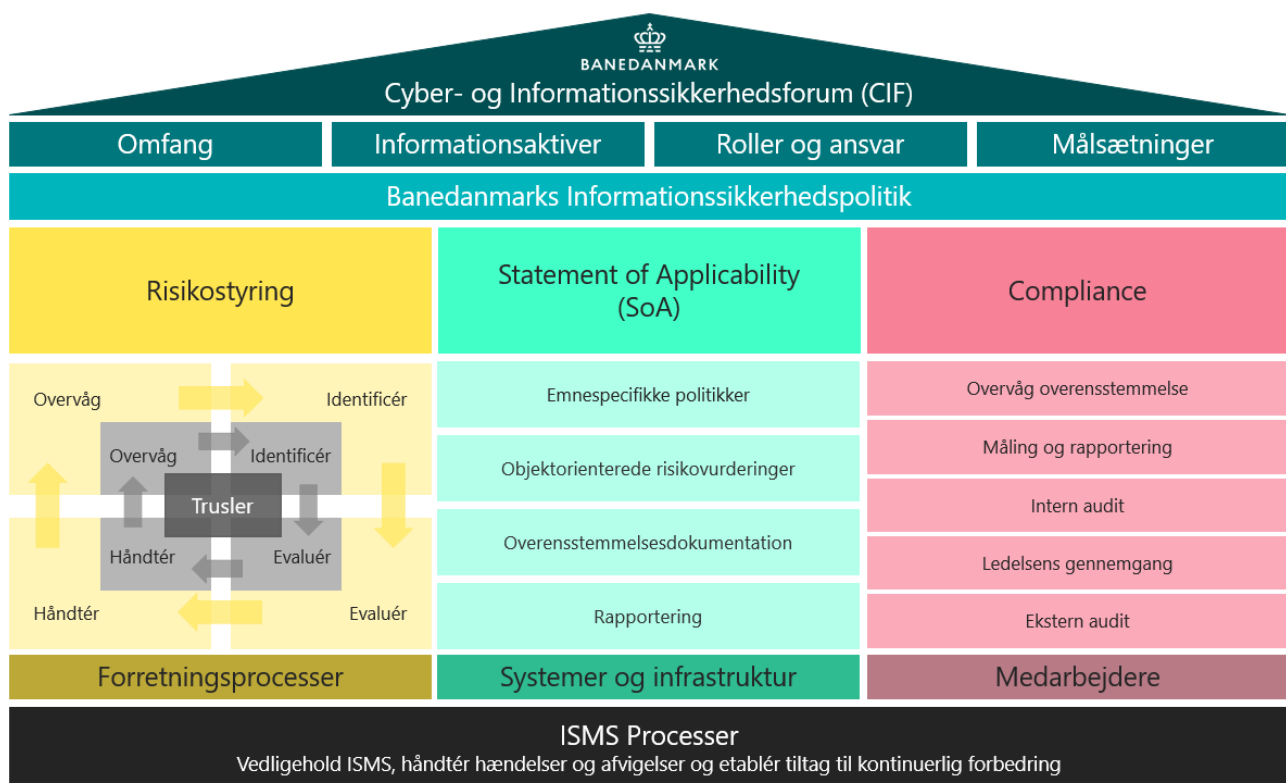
BANEDANMARK

Cyber- og Informationssikkerhedsforum (CIF)

Omfang

Informationsaktiver

Roller og ansvar

Målsætninger

Banedanmarks Informationssikkerhedspolitik

Risikostyring

Overvåg

Identificér

Overvåg

Identificér

Trusler

Håndtér

Evaluér

Håndtér

Evaluér

Forretningsprocesser

Statement of Applicability (SoA)

Emnespecifikke politikker

Objektorienterede risikovurderinger

Overensstemmelsesdokumentation

Rapportering

Systemer og infrastruktur

Compliance

Overvåg overensstemmelse

Måling og rapportering

Intern audit

Ledelsens gennemgang

Ekstern audit

Medarbejdere

ISMS Processer

Vedligehold ISMS, håndtér hændelser og afvigelser og etablér tiltag til kontinuerlig forbedring